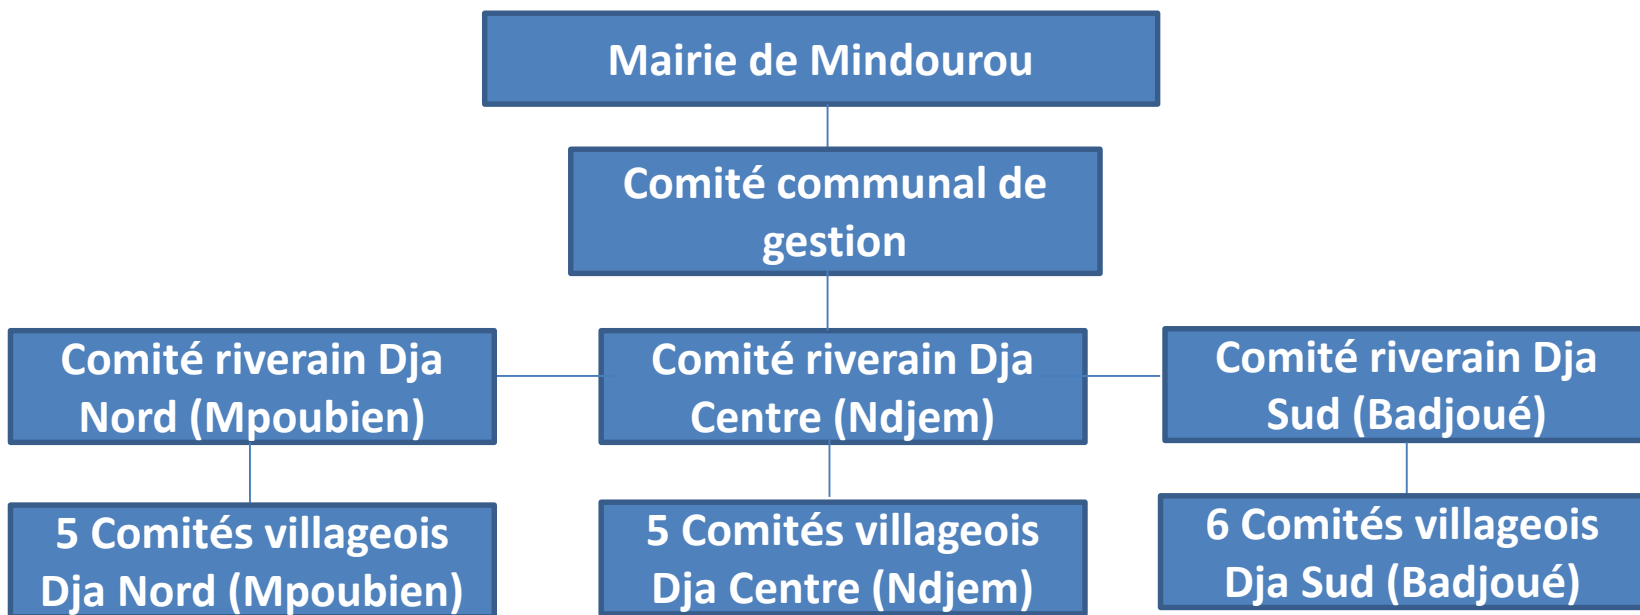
Mairie de Mindourou

Comité communal de gestion

Comité riverain Dja Nord (Mpoubien)

Comité riverain Dja Centre (Ndjem)

Comité riverain Dja Sud (Badjoué)

5 Comités villageois Dja Nord (Mpoubien)

5 Comités villageois Dja Centre (Ndjem)

6 Comités villageois Dja Sud (Badjoué)